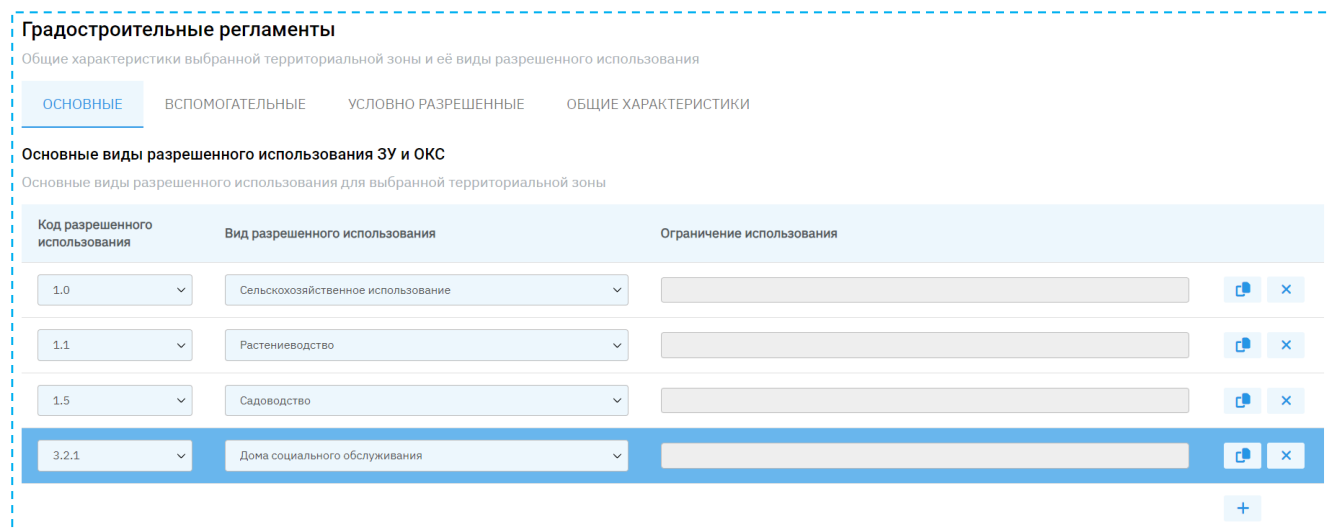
Градостроительные регламенты

Общие характеристики выбранной территориальной зоны и её виды разрешенного использования

ОСНОВНЫЕ ВСПОМОГАТЕЛЬНЫЕ УСЛОВНО РАЗРЕШЕННЫЕ ОБЩИЕ ХАРАКТЕРИСТИКИ

Основные виды разрешенного использования ЗУ и ОКС

Основные виды разрешенного использования для выбранной территориальной зоны

| Код разрешенного использования | Вид разрешенного использования | Ограничение использования |
|---|---|---|
| 1.0 | Сельскохозяйственное использование | |
| 1.1 | Растениеводство | |
| 1.5 | Садоводство | |
| 3.2.1 | Дома социального обслуживания | |

+